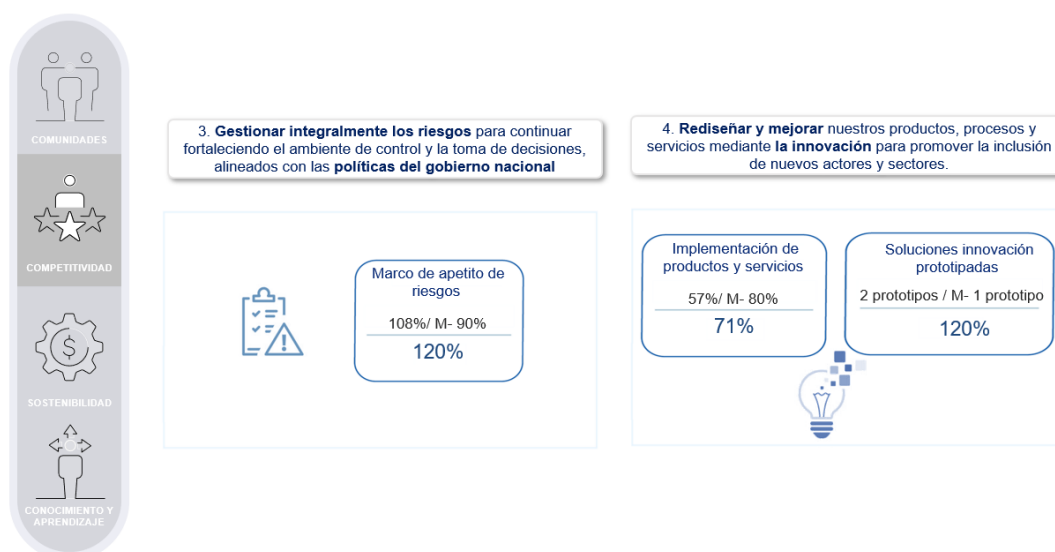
COMUNIDADES

COMPETITIVIDAD

SOSTENIBILIDAD

CONOCIMIENTO Y APRENDIZAJE

3. **Gestionar integralmente los riesgos** para continuar fortaleciendo el ambiente de control y la toma de decisiones, alineados con las **políticas del gobierno nacional**

Marco de apetito de riesgos

108%/ M- 90%

120%

4. **Rediseñar y mejorar** nuestros productos, procesos y servicios mediante **la innovación** para promover la inclusión de nuevos actores y sectores.

Implementación de productos y servicios

57%/ M- 80%

71%

Soluciones innovación prototipadas

2 prototipos / M- 1 prototipo

120%